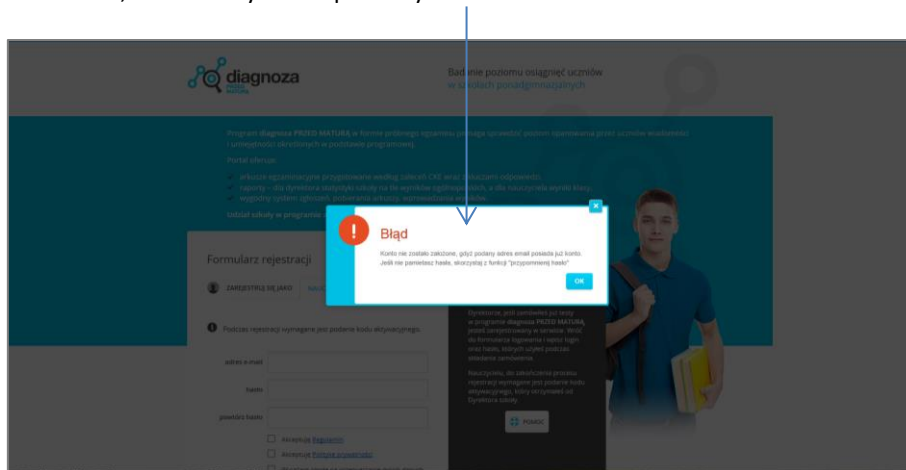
diagnoza
PRZED MATURĄ

Badanie poziomu osiągnięć uczniów w szkołach ponadgimnazjalnych

Program diagnoza PRZED MATURĄ w formie próbnego egzaminu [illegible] pozwala sprawdzić poziom opanowania przez uczniów wiadomości i umiejętności określonych w podstawie programowej.

Portal oferuje:

arkusze egzaminacyjne przygotowane według zaleceń CKE wraz z kluczami odpowiedzi
raporty – dla dyrektora statystyki szkoły na tle wyników ogólnopolskich, a dla nauczyciela wyniki klasy
wygodny system zgłoszeń, dostarczania arkuszy, wprowadzania wyników.

Udział szkoły w programie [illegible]

Formularz rejestracji

ZAREJESTRUJ SIĘ JAKO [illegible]

Podczas rejestracji wymagane jest podanie kodu aktywacyjnego.

adres e-mail
hasło
powtórz hasło

Akceptuję Regulamin
Akceptuję Politykę prywatności
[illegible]

Błąd

Konto nie zostało założone, gdyż podany adres email posiada już konto. Jeśli nie pamiętasz hasła, skorzystaj z funkcji "przypomnienie hasła"

OK

Dyrektorze, jeśli zamówiłeś już testy w programie diagnoza PRZED MATURĄ, jesteś zarejestrowany w serwisie. Wróć do formularza logowania i wpisz login oraz hasło, których użyłeś podczas składania zamówienia.

Nauczycielu, do zakończenia procesu rejestracji wymagane jest podanie kodu aktywacyjnego, który otrzymałeś od Dyrektora szkoły.

POMOC